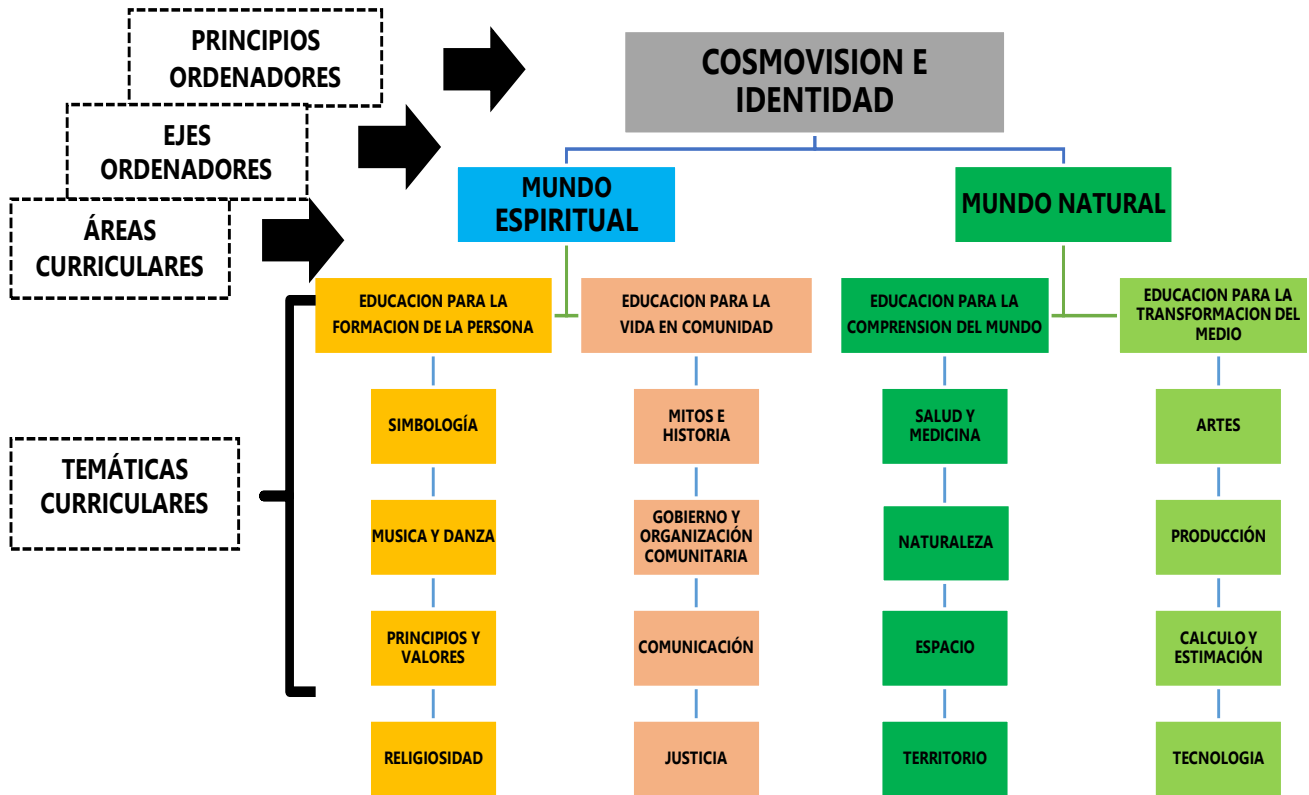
PRINCIPIOS ORDENADORES

EJES ORDENADORES

ÁREAS CURRICULARES

TEMÁTICAS CURRICULARES

COSMOVISION E IDENTIDAD

MUNDO ESPIRITUAL

MUNDO NATURAL

EDUCACION PARA LA FORMACION DE LA PERSONA

EDUCACION PARA LA VIDA EN COMUNIDAD

EDUCACION PARA LA COMPRENSION DEL MUNDO

EDUCACION PARA LA TRANSFORMACION DEL MEDIO

SIMBOLOGÍA

MUSICA Y DANZA

PRINCIPIOS Y VALORES

RELIGIOSIDAD

MITOS E HISTORIA

GOBIERNO Y ORGANIZACIÓN COMUNITARIA

COMUNICACIÓN

JUSTICIA

SALUD Y MEDICINA

NATURALEZA

ESPACIO

TERRITORIO

ARTES

PRODUCCIÓN

CALCULO Y ESTIMACIÓN

TECNOLOGIA